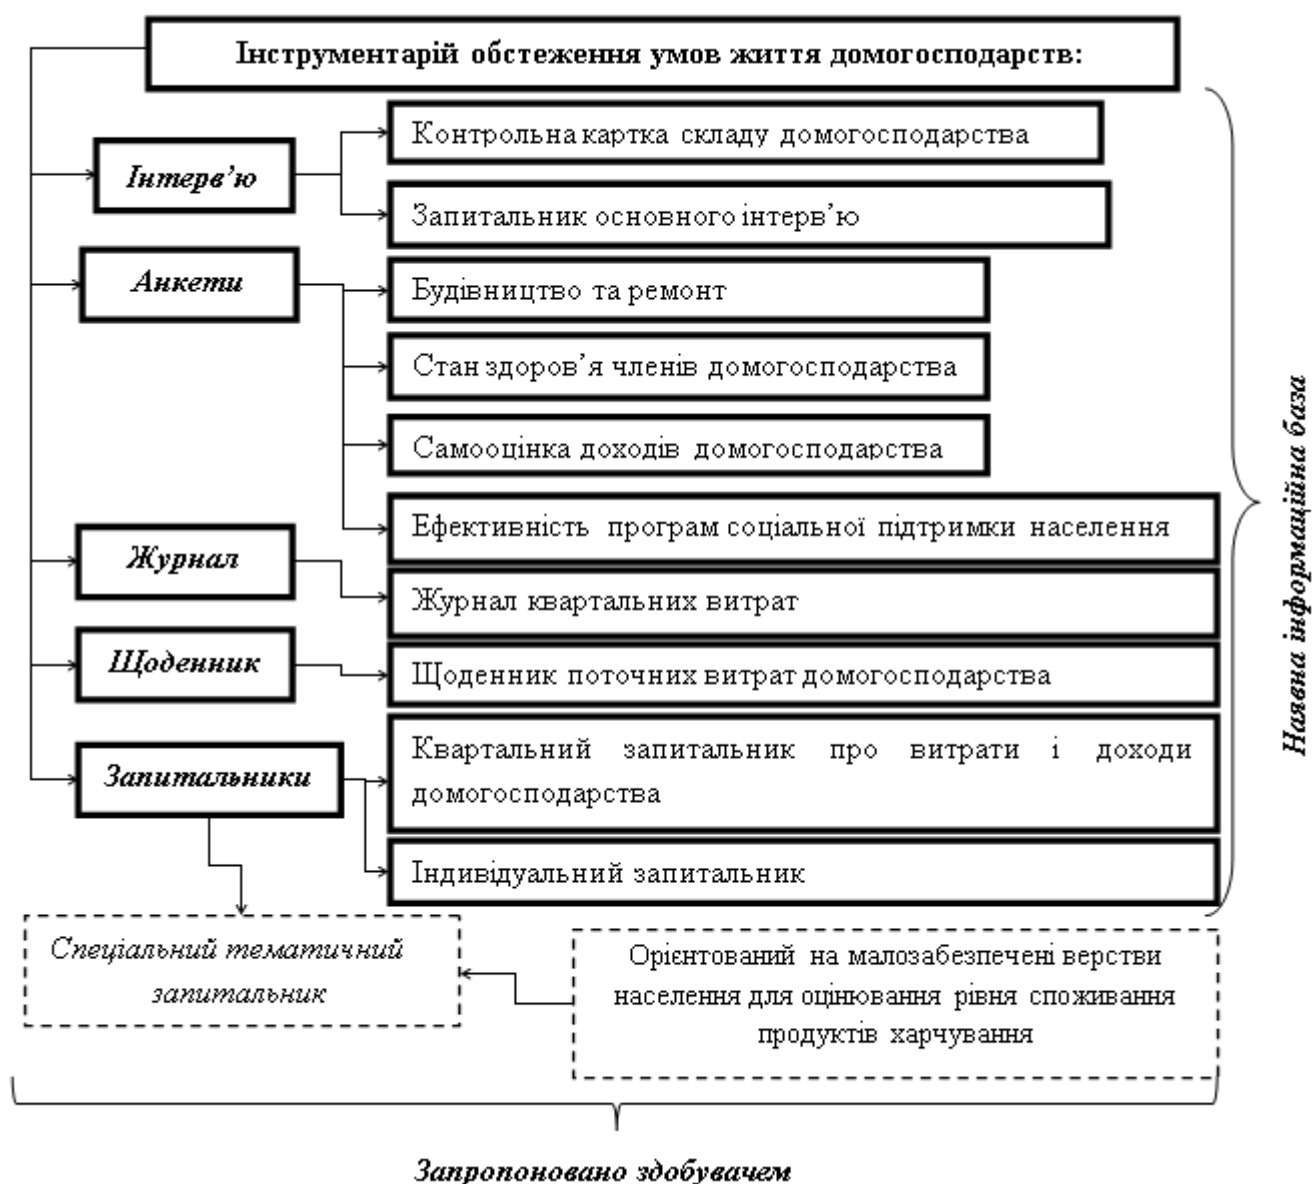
Інструментарій обстеження умов життя домогосподарств:

Інтерв'ю

Контрольна картка складу домогосподарства

Запитальник основного інтерв'ю

Анкети

Будівництво та ремонт

Стан здоров'я членів домогосподарства

Самооцінка доходів домогосподарства

Ефективність програм соціальної підтримки населення

Журнал

Журнал квартальних витрат

Щоденник

Щоденник поточних витрат домогосподарства

Запитальники

Квартальний запитальник про витрати і доходи домогосподарства

Індивідуальний запитальник

Наявна інформаційна база

Спеціальний тематичний запитальник

Орієнтований на малозабезпечені верстви населення для оцінювання рівня споживання продуктів харчування

Запропоновано здобувачем